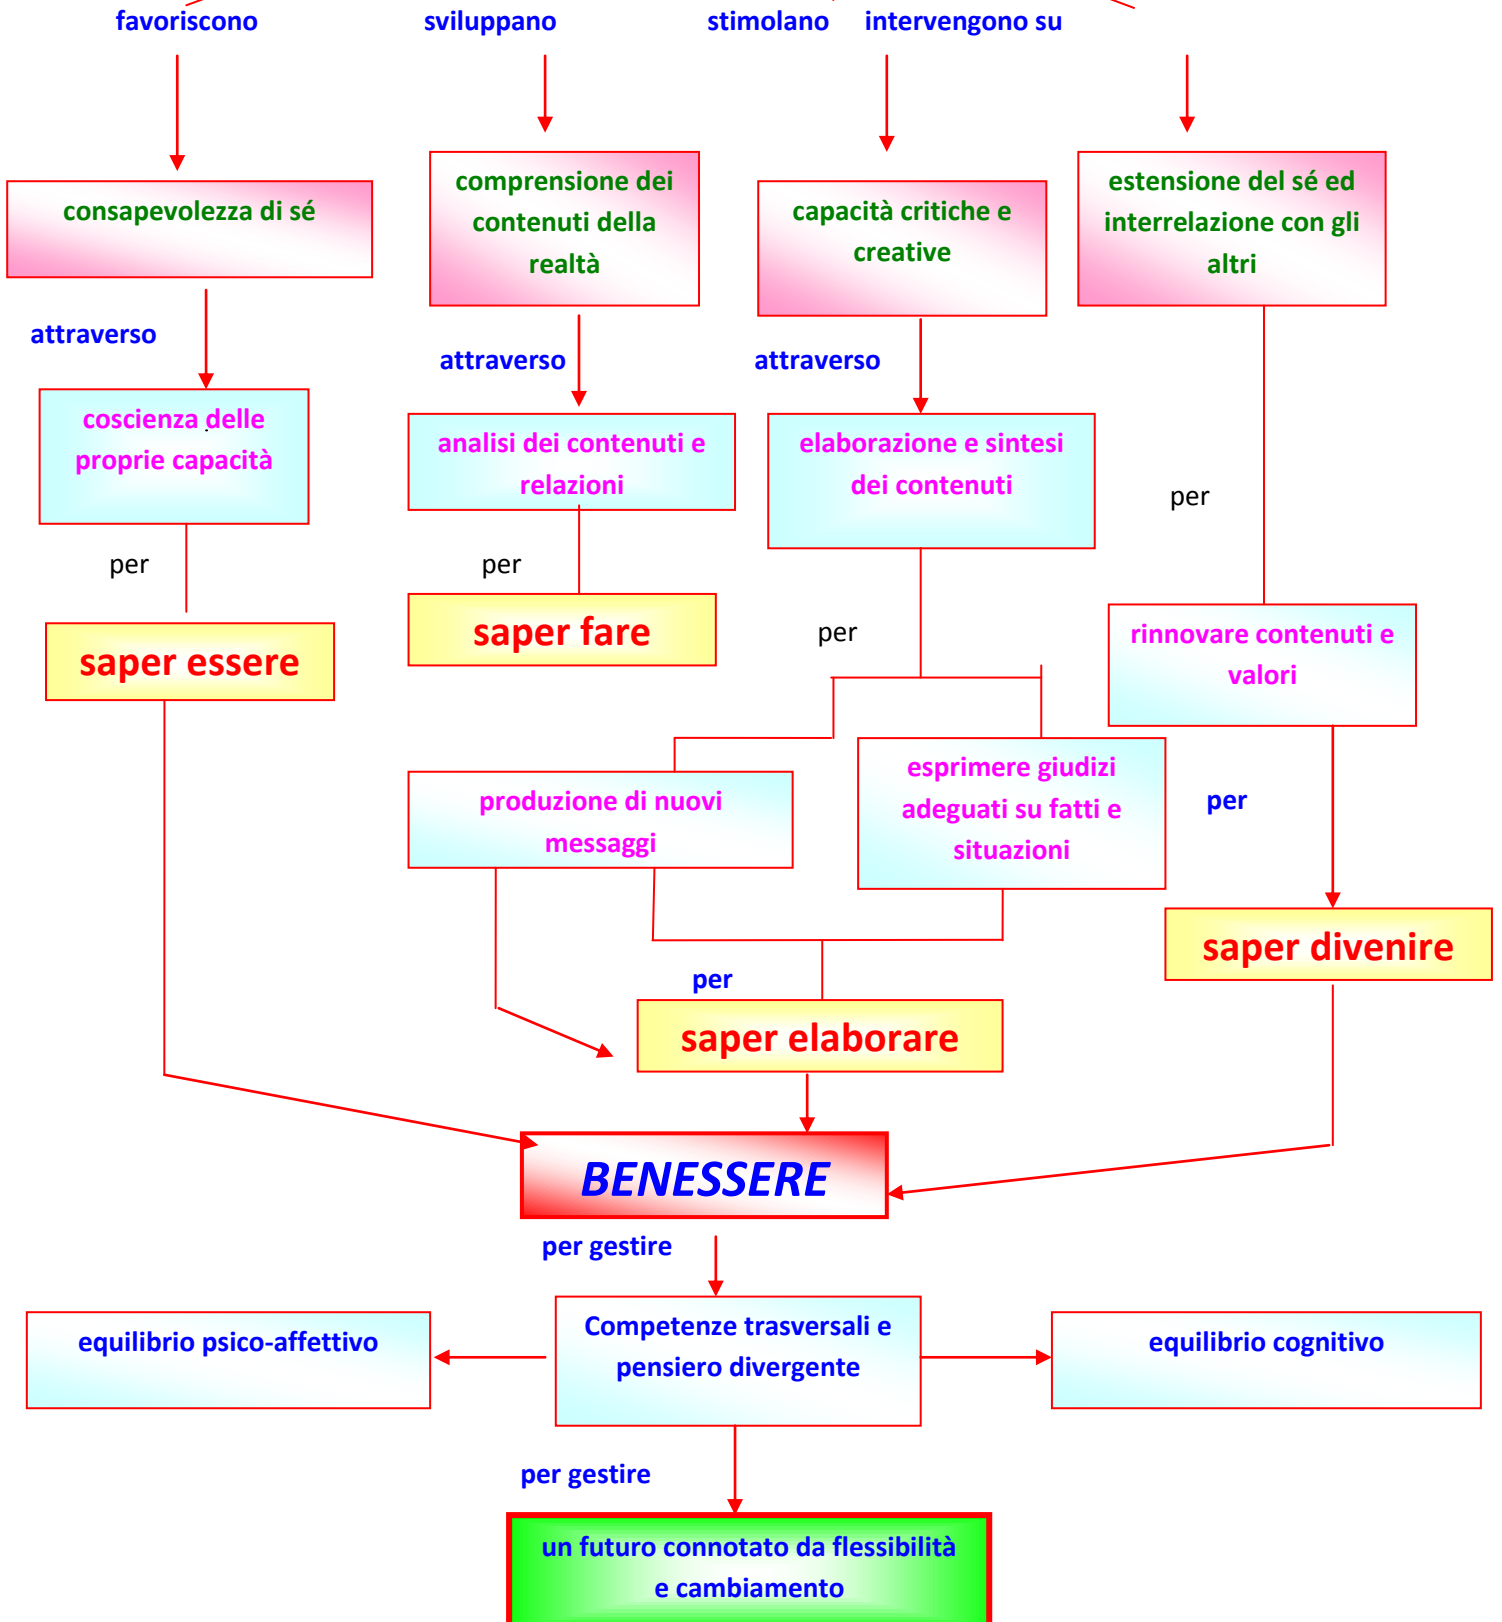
favoriscono
sviluppano
stimolano
intervengono su

consapevolezza di sé
comprensione dei contenuti della realtà
capacità critiche e creative
estensione del sé ed interrelazione con gli altri

attraverso
coscienza delle proprie capacità
per
saper essere

attraverso
analisi dei contenuti e relazioni
per
saper fare

attraverso
elaborazione e sintesi dei contenuti
per
produzione di nuovi messaggi
esprimere giudizi adeguati su fatti e situazioni
per
saper elaborare

per
rinnovare contenuti e valori
per
saper divenire

BENESSERE

per gestire
Competenze trasversali e pensiero divergente
equilibrio psico-affettivo
equilibrio cognitivo

per gestire
un futuro connotato da flessibilità e cambiamento